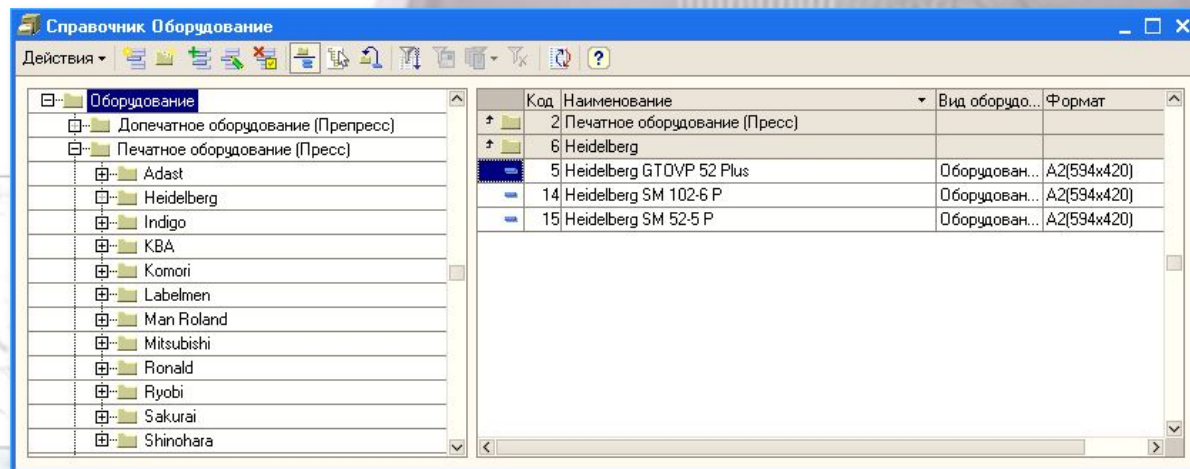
Справочник Оборудование

Действия

Оборудование
Допечатное оборудование (Препресс)
Печатное оборудование (Пресс)
Adast
Heidelberg
Indigo
KBA
Komori
Labelmen
Man Roland
Mitsubishi
Ronald
Ryobi
Sakurai
Shinohara

| Код | Наименование | Вид оборудо... | Формат |
|---|---|---|---|
| 2 | Печатное оборудование (Пресс) | | |
| 6 | Heidelberg | | |
| 5 | Heidelberg GTOVP 52 Plus | Оборудован... | A2(594x420) |
| 14 | Heidelberg SM 102-6 P | Оборудован... | A2(594x420) |
| 15 | Heidelberg SM 52-5 P | Оборудован... | A2(594x420) |